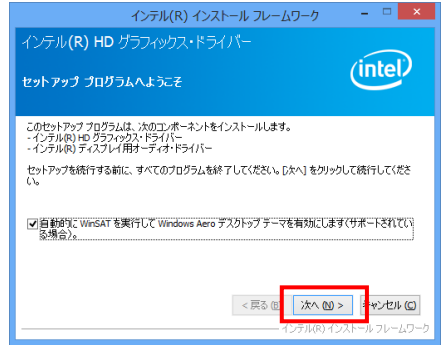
インテル(R) インストール フレームワーク

インテル(R) HD グラフィックス・ドライバー

セットアップ プログラムへようこそ

intel

このセットアップ プログラムは、次のコンポーネントをインストールします。
- インテル(R) HD グラフィックス・ドライバー
- インテル(R) ディスプレイ用オーディオ・ドライバー

セットアップを続行する前に、すべてのプログラムを終了してください。[次へ] をクリックして続行してください。

自動的に WinSAT を実行して Windows Aero デスクトップ テーマを有効にします(サポートされている場合)。

< 戻る(B)
次へ(N) >
キャンセル(C)

インテル(R) インストール フレームワーク